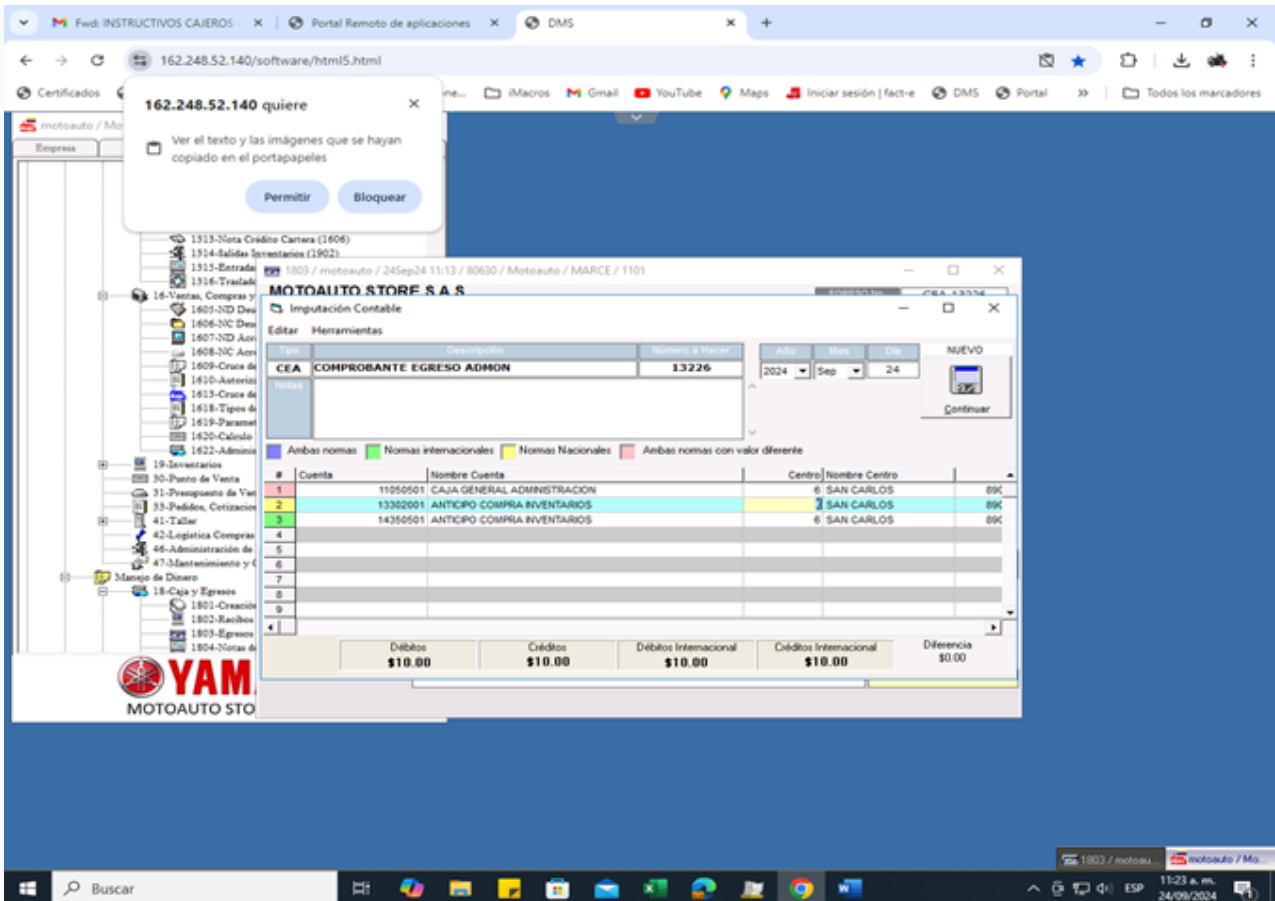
Fwd: INSTRUCTIVOS CAJEROS · ×
Portal Remoto de aplicaciones ×
DMS ×
+

162.248.52.140/software/html5.html

Certificados
ne... iMacros Gmail YouTube Maps Iniciar sesión | fact-e DMS Portal » Todos los marcadores

162.248.52.140 quiere ×
Ver el texto y las imágenes que se hayan copiado en el portapapeles
Permitir Bloquear

motoauto / Mo
Empresa

1313-Nota Crédito Cartera (1606)
1314-Salidas Inventarios (1902)
1315-Entrada
1316-Traslado
16-Ventas, Compras y
1605-ND Dev
1606-NC Dev
1607-ND Acr
1608-NC Acr
1609-Cruce de
1610-Autoriz
1613-Cruce de
1618-Tipos de
1619-Paramet
1620-Calculo
1622-Admini
19-Inventarios
30-Punto de Venta
31-Presupuesto de Ve
33-Pedidos, Cotizacio
41-Taller
42-Logistica Compras
46-Administración de
47-Mantenimiento y
Manejo de Dinero
18-Caja y Egresos
1801-Creació
1802-Recibos
1803-Egresos
1804-Notas d
YAMA
MOTOAUTO STO

1803 / motoauto / 24Sep24 11:13 / 80630 / Motoauto / MARCE / 1101
MOTOAUTO STORE S.A.S
EGRESO No. CEA 13226

Imputación Contable
Editar Herramientas

| Tipo | Descripción | Número a Hacer | Año | Mes | Día |
|---|---|---|---|---|---|
| CEA | COMPROBANTE EGRESO ADMON | 13226 | 2024 | Sep | 24 |

Notas

NUEVO
Continuar

Ambas nomas Normas internacionales Normas Nacionales Ambas normas con valor diferente

| # | Cuenta | Nombre Cuenta | Centro | Nombre Centro | |
|---|---|---|---|---|---|
| 1 | 11050501 | CAJA GENERAL ADMINISTRACION | 6 | SAN CARLOS | 890 |
| 2 | 13302001 | ANTICIPO COMPRA INVENTARIOS | 7 | SAN CARLOS | 890 |
| 3 | 14350501 | ANTICIPO COMPRA INVENTARIOS | 6 | SAN CARLOS | 890 |
| 4 | | | | | |
| 5 | | | | | |
| 6 | | | | | |
| 7 | | | | | |
| 8 | | | | | |
| 9 | | | | | |

| Débitos | Créditos | Débitos Internacional | Créditos Internacional | Diferencia |
|---|---|---|---|---|
| $10.00 | $10.00 | $10.00 | $10.00 | $0.00 |

1803 / motoau... motoauto / Mo...

Buscar
ESP 11:23 a. m. 24/09/2024